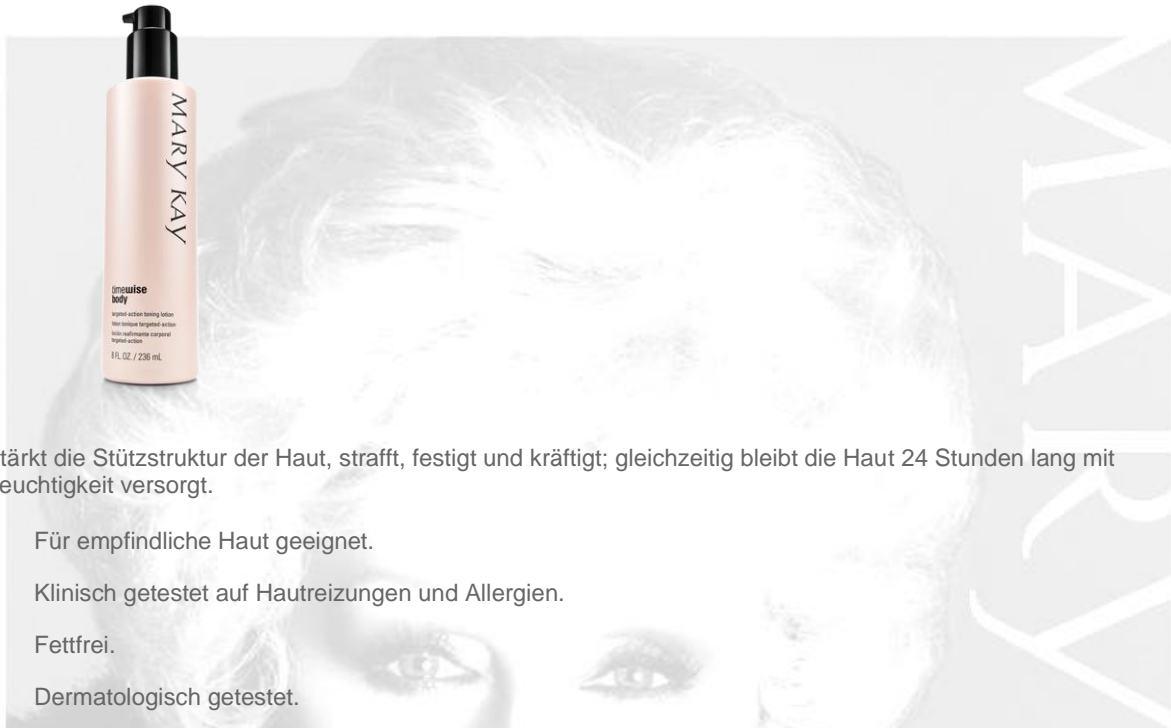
MARY KAY

timewise body
targeted-action toning lotion
lotion tonique targeted-action
loción reafirmante corporal targeted-action
8 FL. OZ. / 236 mL

MARY

tärkt die Stützstruktur der Haut, strafft, festigt und kräftigt; gleichzeitig bleibt die Haut 24 Stunden lang mit euchtigkeit versorgt.

Für empfindliche Haut geeignet.

Klinisch getestet auf Hautreizungen und Allergien.

Fettfrei.

Dermatologisch getestet.